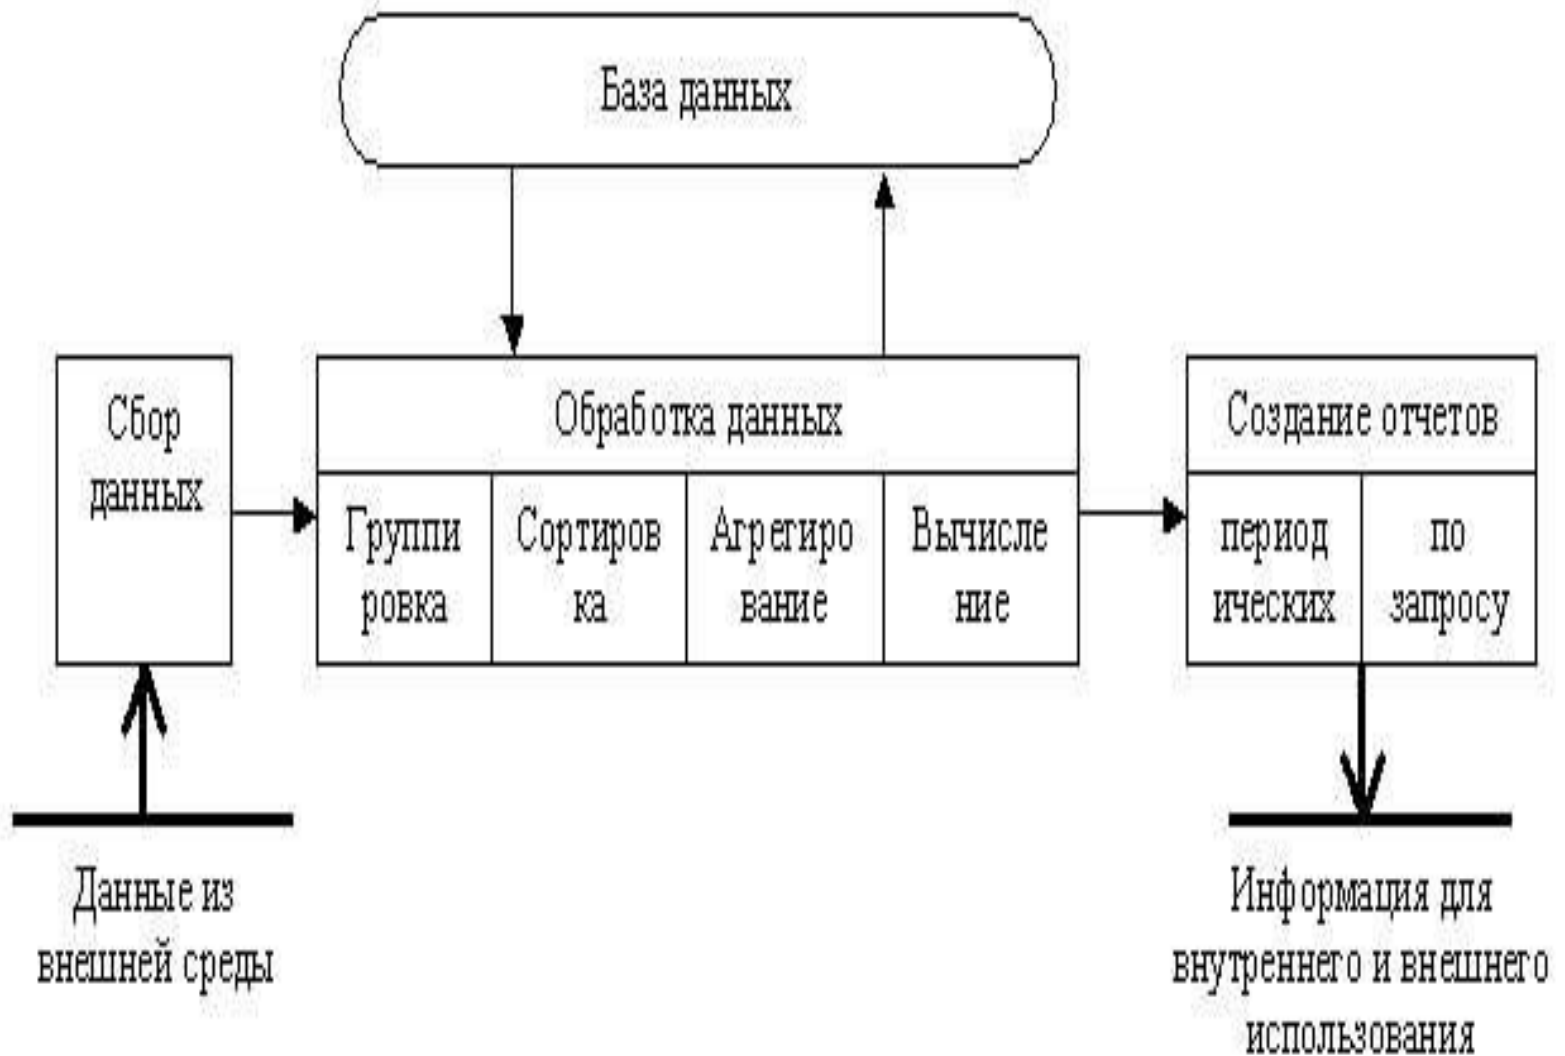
База данных

Сбор данных

Обработка данных

| Группировка | Сортировка | Агрегирование | Вычисление |
|---|---|---|---|

Создание отчетов

| периодических | по запросу |
|---|---|

Данные из внешней среды

Информация для внутреннего и внешнего использования